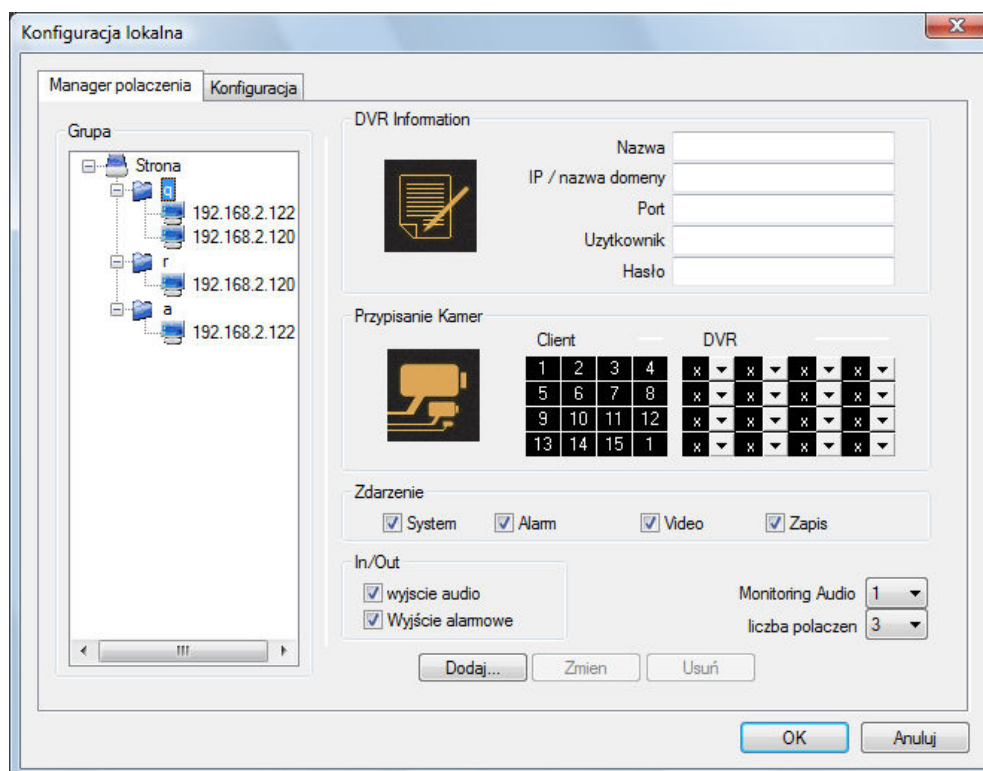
Konfiguracja lokalna

Manager polaczenia | Konfiguracja

Grupa

Strona
q
192.168.2.122
192.168.2.120
r
192.168.2.120
a
192.168.2.122

DVR Information

Nazwa
IP / nazwa domeny
Port
Uzytkownik
Hasło

Przypisanie Kamer

Client
DVR

| 1 | 2 | 3 | 4 |
|---|---|---|---|
| 5 | 6 | 7 | 8 |
| 9 | 10 | 11 | 12 |
| 13 | 14 | 15 | 1 |

| x | x | x | x |
|---|---|---|---|
| x | x | x | x |
| x | x | x | x |
| x | x | x | x |

Zdarzenie
System
Alarm
Video
Zapis

In/Out
wyjscie audio
Wyjście alarmowe

Monitoring Audio 1
liczba polaczen 3

Dodaj...
Zmien
Usuń

OK
Anuluj